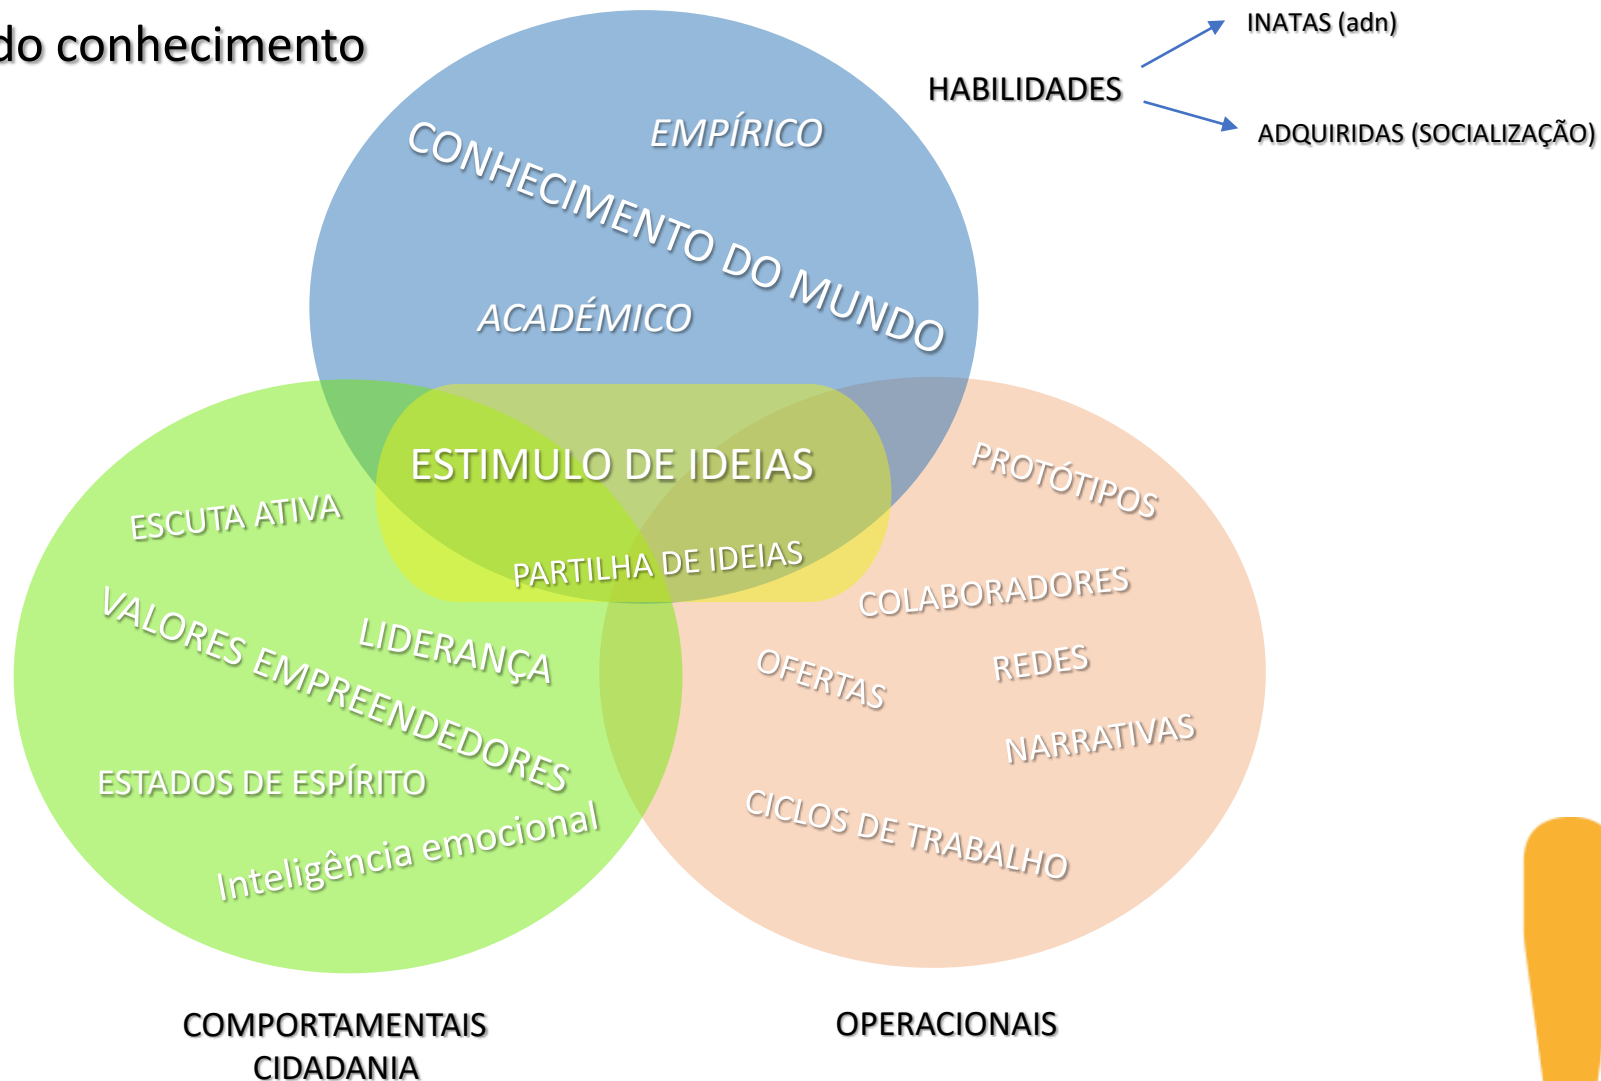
do conhecimento

HABILIDADES

INATAS (adn)

ADQUIRIDAS (SOCIALIZAÇÃO)

EMPÍRICO

CONHECIMENTO DO MUNDO

ACADÉMICO

ESTIMULO DE IDEIAS

PARTILHA DE IDEIAS

ESCUTA ATIVA

VALORES EMPREENDEDORES

LIDERANÇA

ESTADOS DE ESPÍRITO

Inteligência emocional

PROTÓTIPOS

COLABORADORES

OFERTAS

REDES

NARRATIVAS

CICLOS DE TRABALHO

COMPORTAMENTAIS
CIDADANIA

OPERACIONAIS